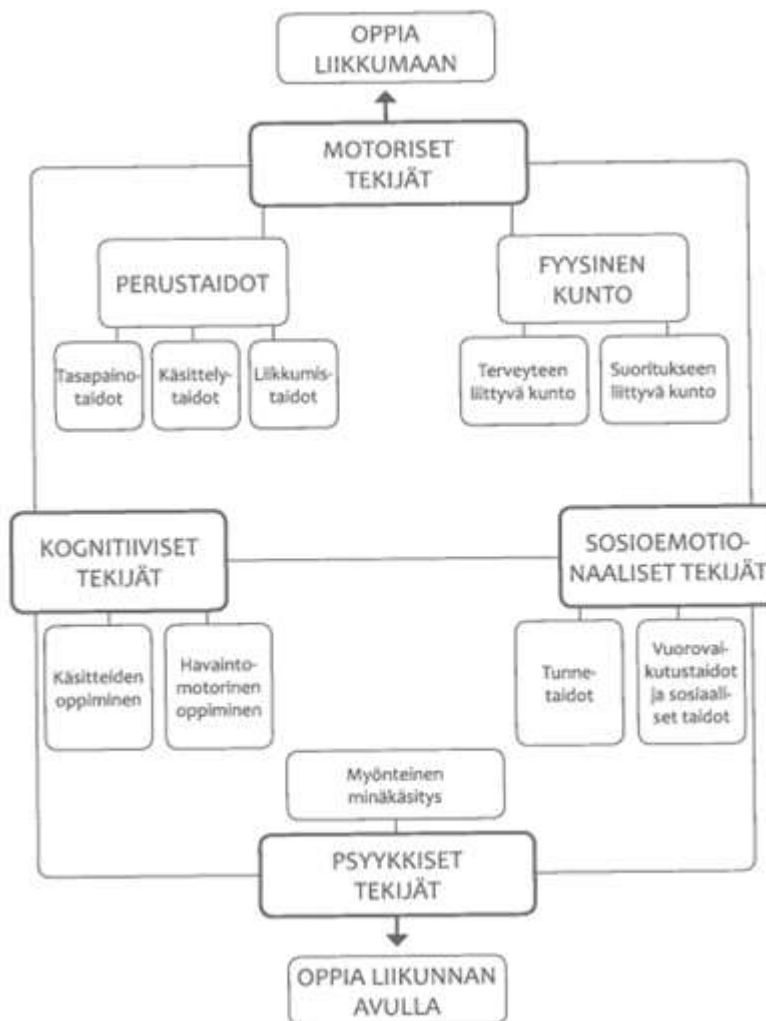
OPPIA LIIKKUMAAN

MOTORISET TEKIJÄT

PERUSTAIDOT

Tasapainotaidot

Käsittelytaidot

Liikkumistaidot

FYYSINEN KUNTO

Terveyteen liittyvä kunto

Suoritukseen liittyvä kunto

KOGNITIIVISET TEKIJÄT

Käsitteiden oppiminen

Havaintomotorinen oppiminen

SOSIOEMOTIONAALISET TEKIJÄT

Tunnetaidot

Vuorovaikutustaidot ja sosiaaliset taidot

Myönteinen minäkäsitys

PSYYKKISET TEKIJÄT

OPPIA LIIKUNNAN AVULLA